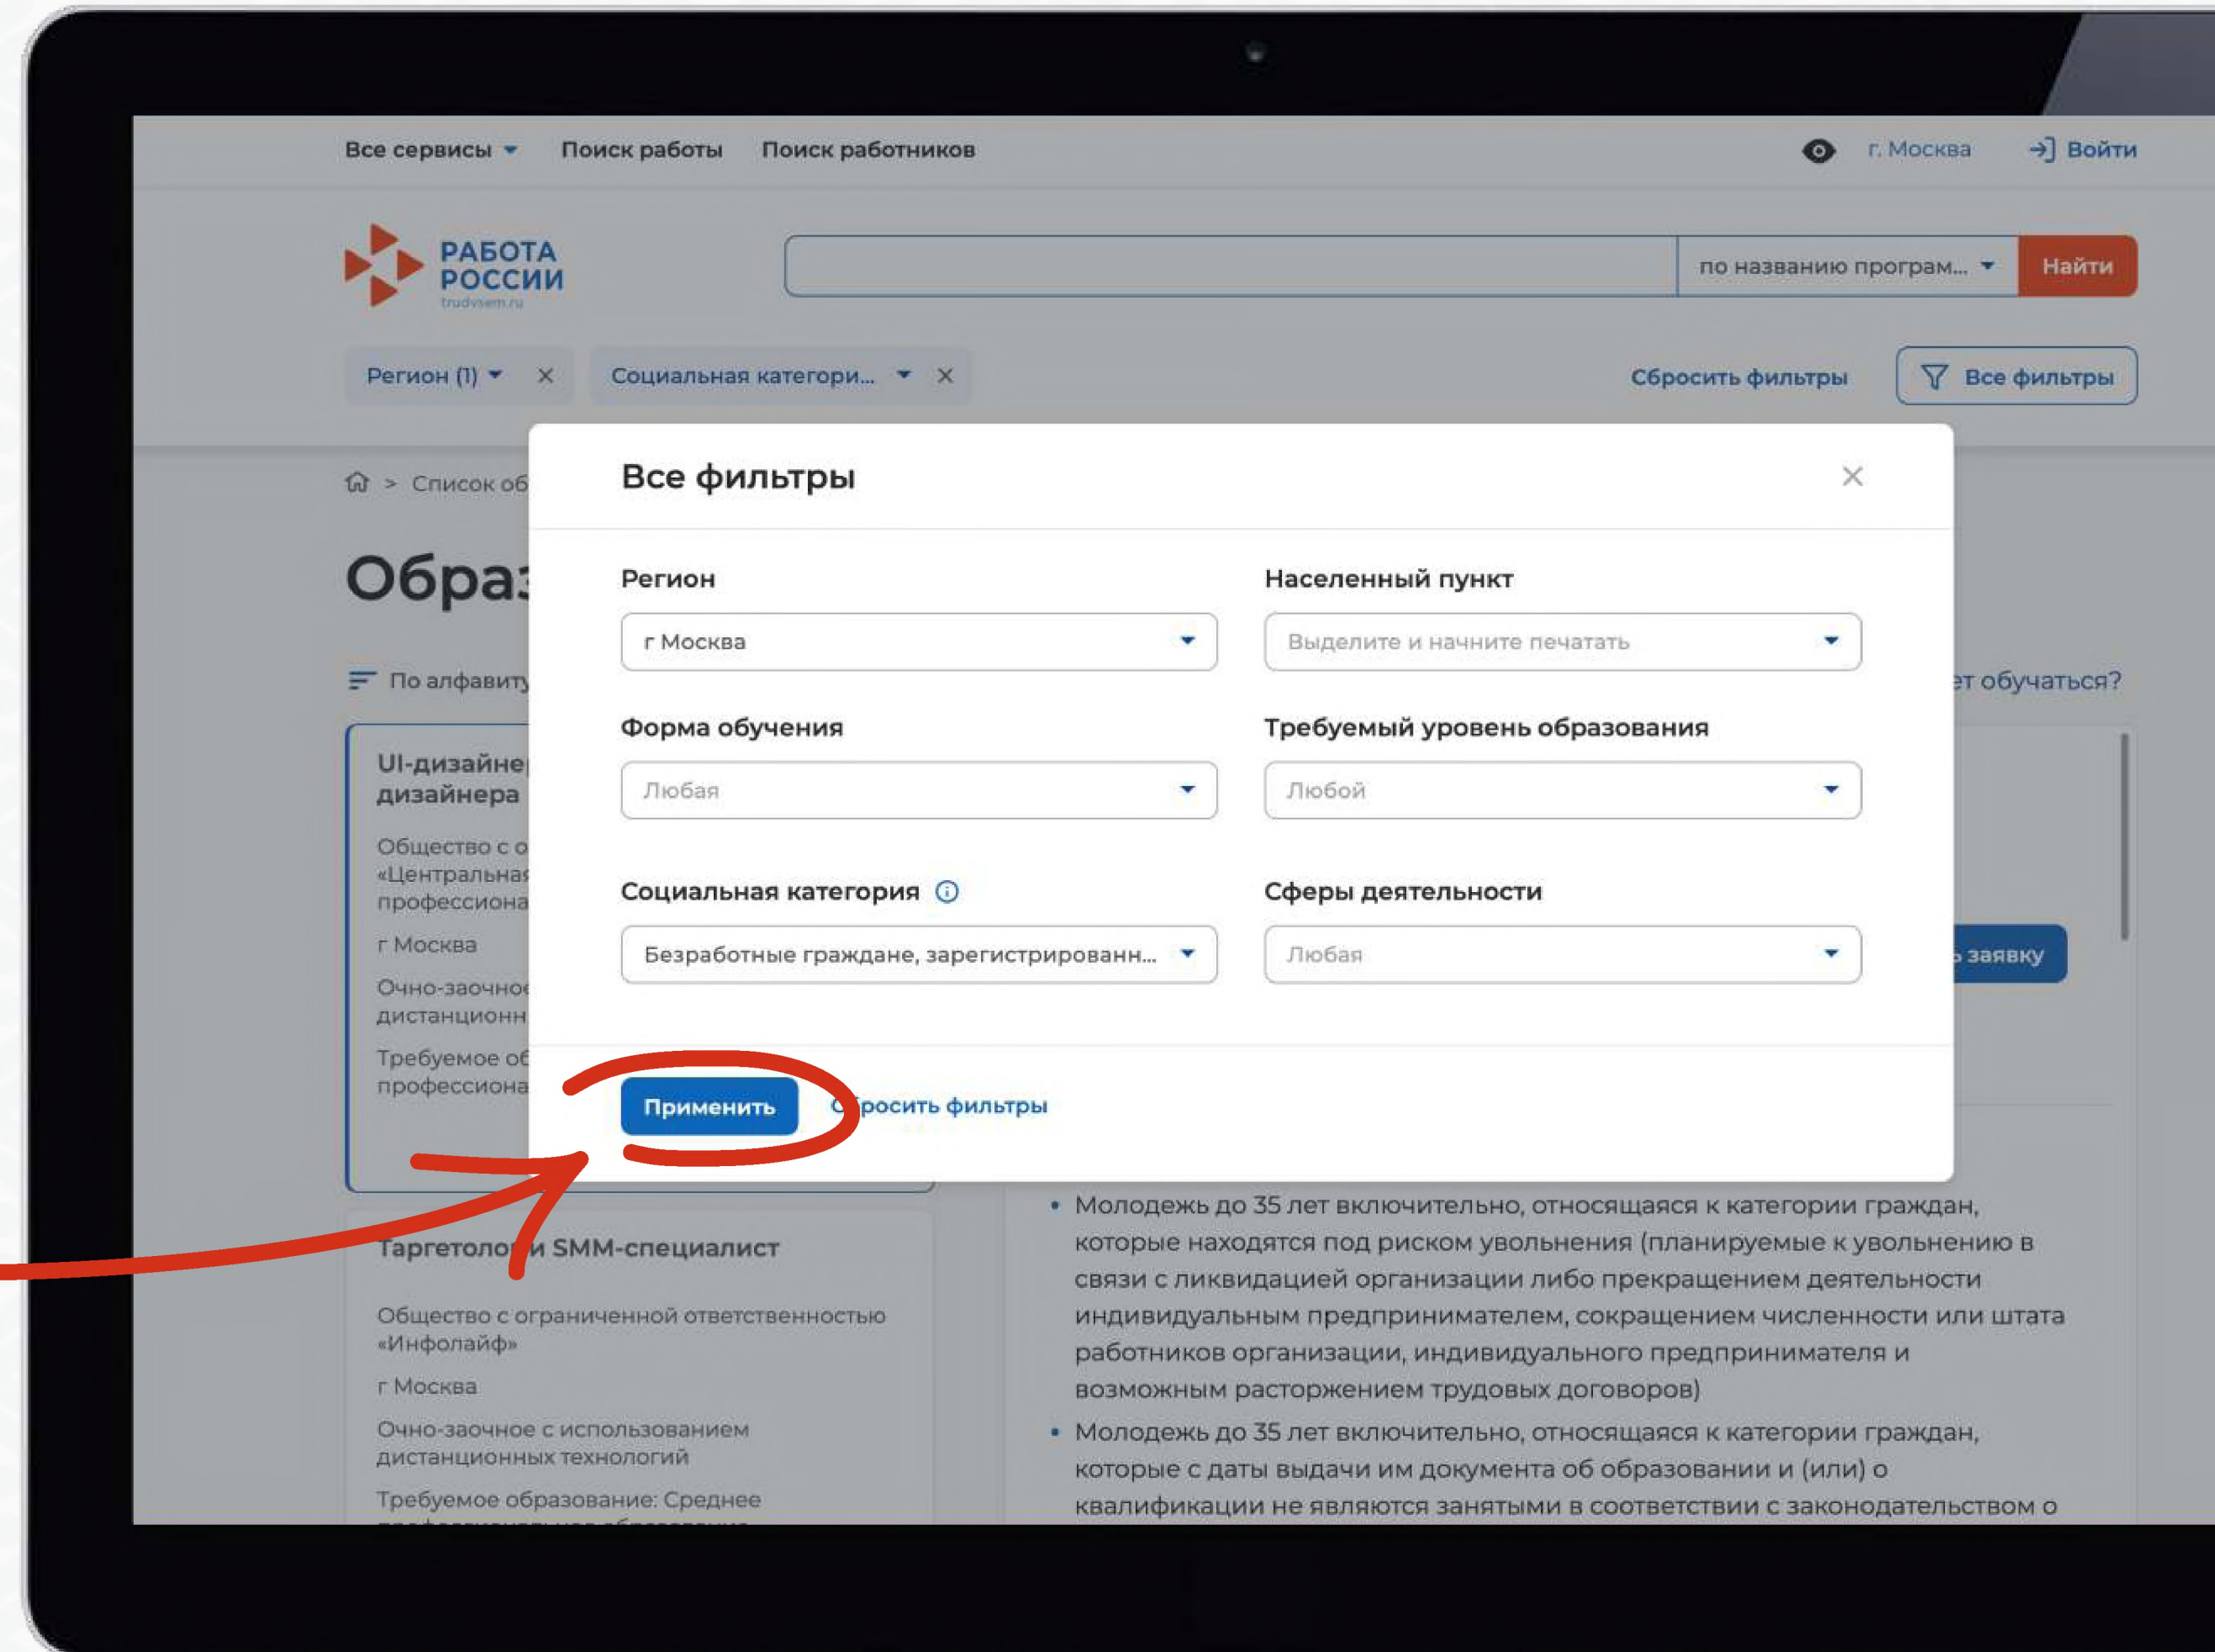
Все сервисы Поиск работы Поиск работников

г. Москва Войти

РАБОТА РОССИИ trudvsem.ru

по названию програм... Найти

Регион (1) × Социальная категори... ×

Сбросить фильтры Все фильтры

Список об

Обра

По алфавиту

UI-дизайне дизайнера

Общество с о «Центральная профессиона

г Москва

Очно-заочное дистанционн

Требуемое об профессиона

ет обучаться?

заявку

Все фильтры

Регион

г Москва

Населенный пункт

Выделите и начните печатать

Форма обучения

Любая

Требуемый уровень образования

Любой

Социальная категория

Безработные граждане, зарегистрированн...

Сферы деятельности

Любая

Применить

Сбросить фильтры

Таргетолог и SMM-специалист

Общество с ограниченной ответственностью «Инфолайф»

г Москва

Очно-заочное с использованием дистанционных технологий

Требуемое образование: Среднее

• Молодежь до 35 лет включительно, относящаяся к категории граждан, которые находятся под риском увольнения (планируемые к увольнению в связи с ликвидацией организации либо прекращением деятельности индивидуальным предпринимателем, сокращением численности или штата работников организации, индивидуального предпринимателя и возможным расторжением трудовых договоров)

• Молодежь до 35 лет включительно, относящаяся к категории граждан, которые с даты выдачи им документа об образовании и (или) о квалификации не являются занятыми в соответствии с законодательством о